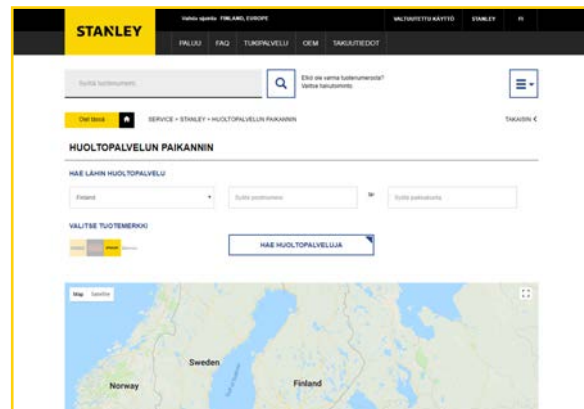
STANLEY

Valitse sijainti FINLAND, EUROPE

VALTUUTETTU KÄYTTÖ STANLEY FI

PALUU FAQ TUKIPALVELU OEM TAKUUTIEDOT

Syötä tuotenumero

Etkö ole varma tuotenumerosta? Valitse tuoteluettelo

Olet tässä

SERVICE > STANLEY > HUOLTOPALVELUN PAIKANNIN

TAKAISIN <

HUOLTOPALVELUN PAIKANNIN

HAE LÄHIN HUOLTOPALVELU

Finland

Syötä postinumero

tai

Syötä paikkakunta

VALITSE TUOTEMERKKI

HAE HUOLTOPALVELUJA

Map Satellite

Sweden

Norway

Finland